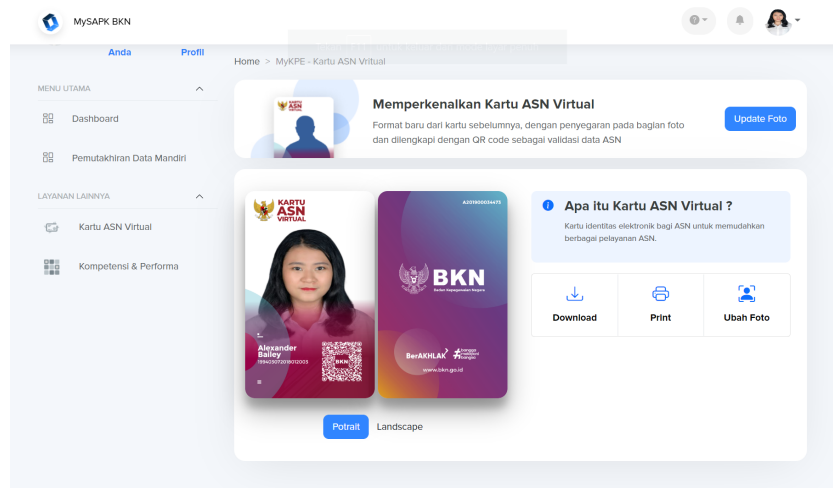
MySAPK BKN

Anda Profil

MENU UTAMA

Dashboard

Pemutakhiran Data Mandiri

LAYANAN LAINNYA

Kartu ASN Virtual

Kompetensi & Performa

Home > MyKPE - Kartu ASN Virtual

Memperkenalkan Kartu ASN Virtual

Format baru dari kartu sebelumnya, dengan penyegaran pada bagian foto dan dilengkapi dengan QR code sebagai validasi data ASN

Update Foto

KARTU ASN VIRTUAL

Alexander Bailey
199405072019012003

BKN

A201900034475

BKN
Badan Kepegawaian Negara

BerAKHLAK

bangga melayani bangsa

www.bkn.go.id

Apa itu Kartu ASN Virtual ?

Kartu identitas elektronik bagi ASN untuk memudahkan berbagai pelayanan ASN.

Download

Print

Ubah Foto

Potrait

Landscape